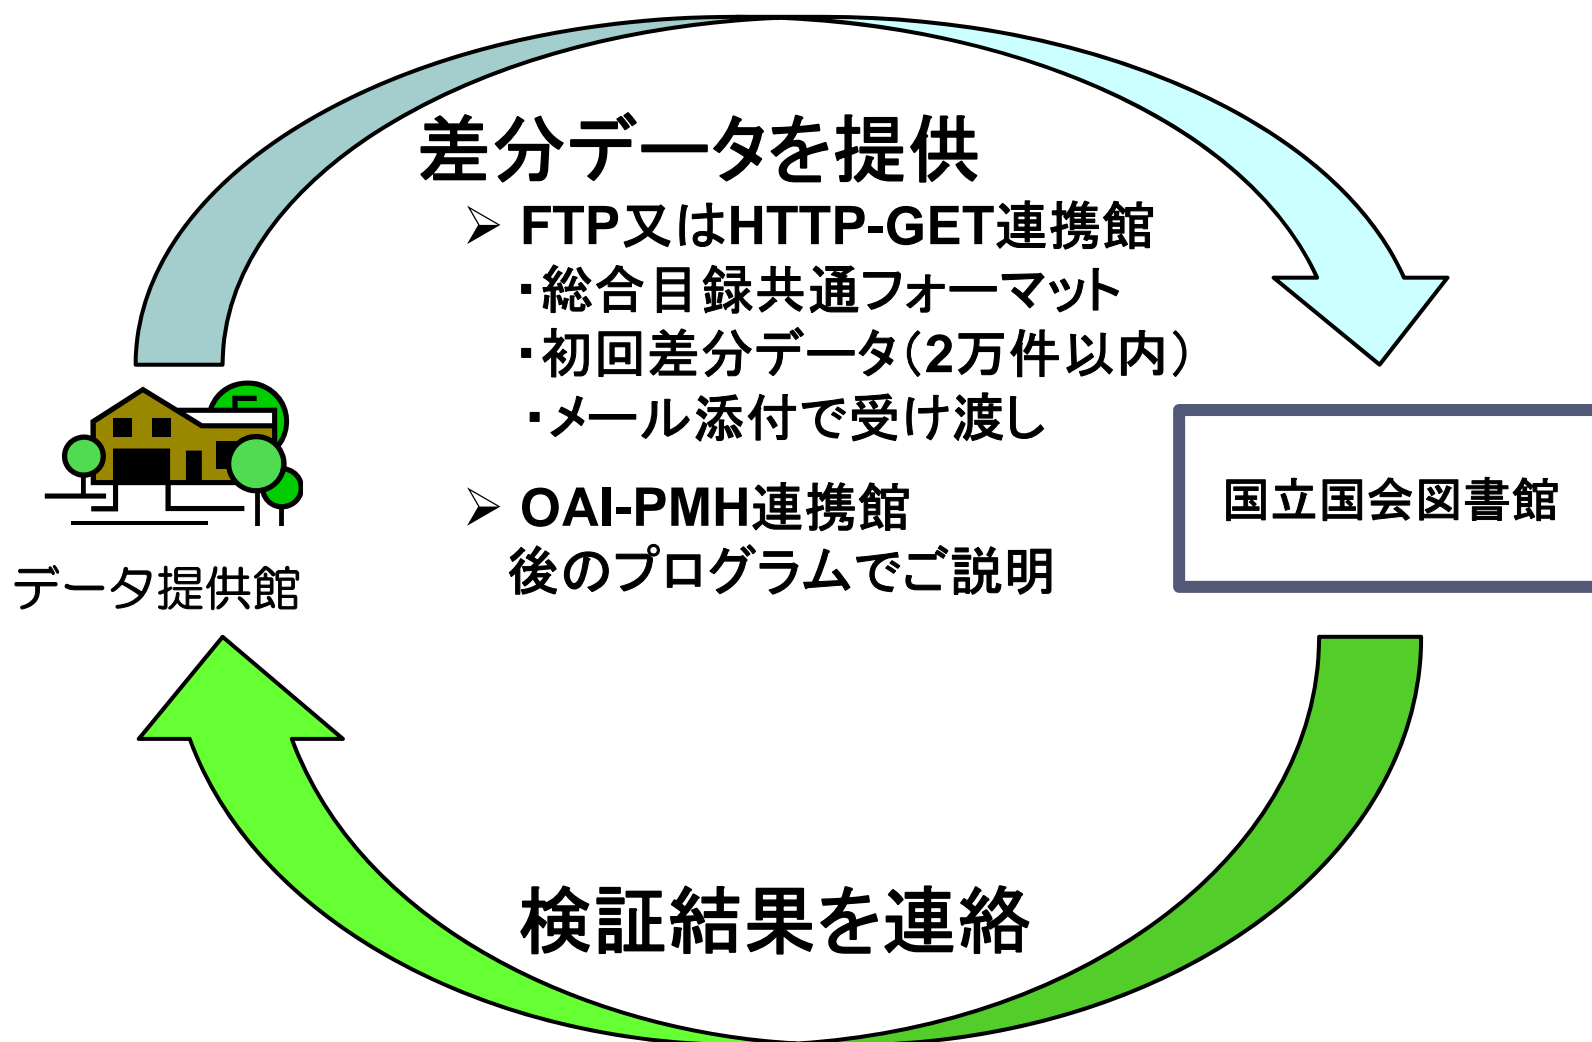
差分データを提供

➢ FTP又はHTTP-GET連携館
・総合目録共通フォーマット
・初回差分データ（2万件以内）
・メール添付で受け渡し

➢ OAI-PMH連携館
後のプログラムでご説明

データ提供館

国立国会図書館

検証結果を連絡